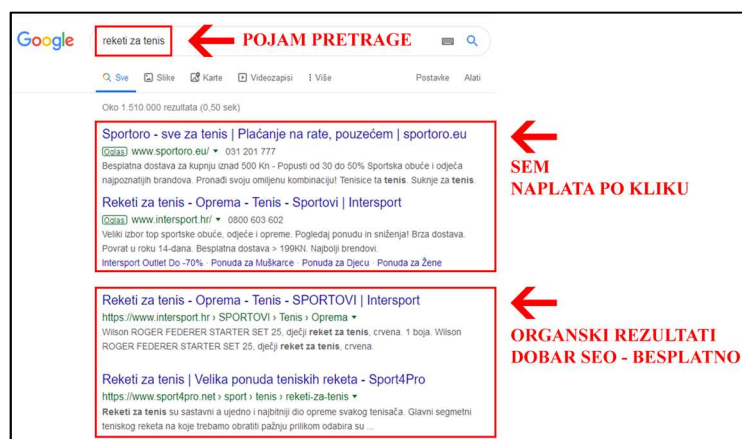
Google

reketi za tenis

POJAM PRETRAGE

Sve  Slike  Karte  Videozapisi  Više  Postavke  Alati

Oko 1.510.000 rezultata (0,50 sek)

Sportoro - sve za tenis | Plaćanje na rate, pouzećem | sportoro.eu
Oglas www.sportoro.eu/ ▾ 031 201 777
Besplatna dostava za kupnju iznad 500 Kn - Popusti od 30 do 50% Sportska obuće i odjeća najpoznatijih brandova. Pronađi svoju omiljenu kombinaciju! Tenisice ta **tenis**. Suknje za **tenis**.

Reketi za tenis - Tenis - Oprema - Tenis - Sportovi | Intersport
Oglas www.intersport.hr/ ▾ 0800 603 602
Veliki izbor top sportske obuće, odjeće i opreme. Pogledaj ponudu in sniženja! Brza dostava. Povrat u roku 14-dana. Besplatna dostava > 199KN. Najbolji brendovi.
Intersport Outlet Do -70% · Ponuda za Muškarce · Ponuda za Djecu · Ponuda za Žene

SEM
NAPLATA PO KLIKU

Reketi za tenis - Oprema - Tenis - SPORTOVI | Intersport
https://www.intersport.hr › SPORTOVI › Tenis › Oprema ▾
Wilson ROGER FEDERER STARTER SET 25, dječji **reket za tenis**, crvena. 1 boja. Wilson ROGER FEDERER STARTER SET 25, dječji **reket za tenis**, crvena.

Reketi za tenis | Velika ponuda teniskih reketa - Sport4Pro
https://www.sport4pro.net › sport › tenis › reketi-za-tenis ▾
**Reketi za tenis** su sastavni a ujedno i najbitniji dio opreme svakog tenisača. Glavni segmetni teniskog reketa na koje trebamo obratiti pažnju prilikom odabira su ...

ORGANSKI REZULTATI
DOBAR SEO - BESPLATNO